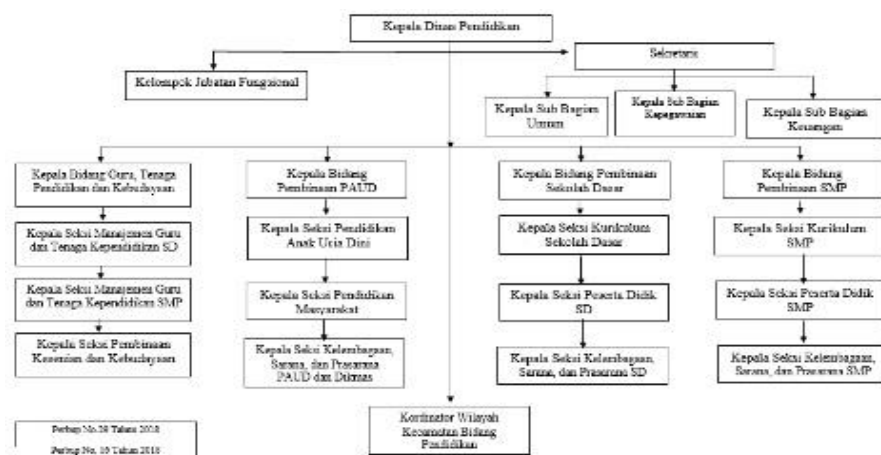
Kepala Dinas Pendidikan

Kelompok Jabatan Fungsional

Sekretaris

Kepala Sub Bagian Umum

Kepala Sub Bagian Kepegawaian

Kepala Sub Bagian Keuangan

Kepala Bidang Guru, Tenaga Pendidikan dan Kebudayaan

Kepala Seksi Manajemen Guru dan Tenaga Kependidikan SD

Kepala Seksi Manajemen Guru dan Tenaga Kependidikan SMP

Kepala Seksi Pembinaan Kesenian dan Kebudayaan

Kepala Bidang Pembinaan PAUD

Kepala Seksi Pendidikan Anak Usia Dini

Kepala Seksi Pendidikan Masyarakat

Kepala Seksi Kelembagaan, Sarana, dan Prasarana PAUD dan Dikmas

Kepala Bidang Pembinaan Sekolah Dasar

Kepala Seksi Kurikulum Sekolah Dasar

Kepala Seksi Peserta Didik SD

Kepala Seksi Kelembagaan, Sarana, dan Prasarana SD

Kepala Bidang Pembinaan SMP

Kepala Seksi Kurikulum SMP

Kepala Seksi Peserta Didik SMP

Kepala Seksi Kelembagaan, Sarana, dan Prasarana SMP

Koordinator Wilayah Kecamatan Bidang Pendidikan

Perbup No.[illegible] Tahun 2016
Perbup No. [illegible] Tahun 2016